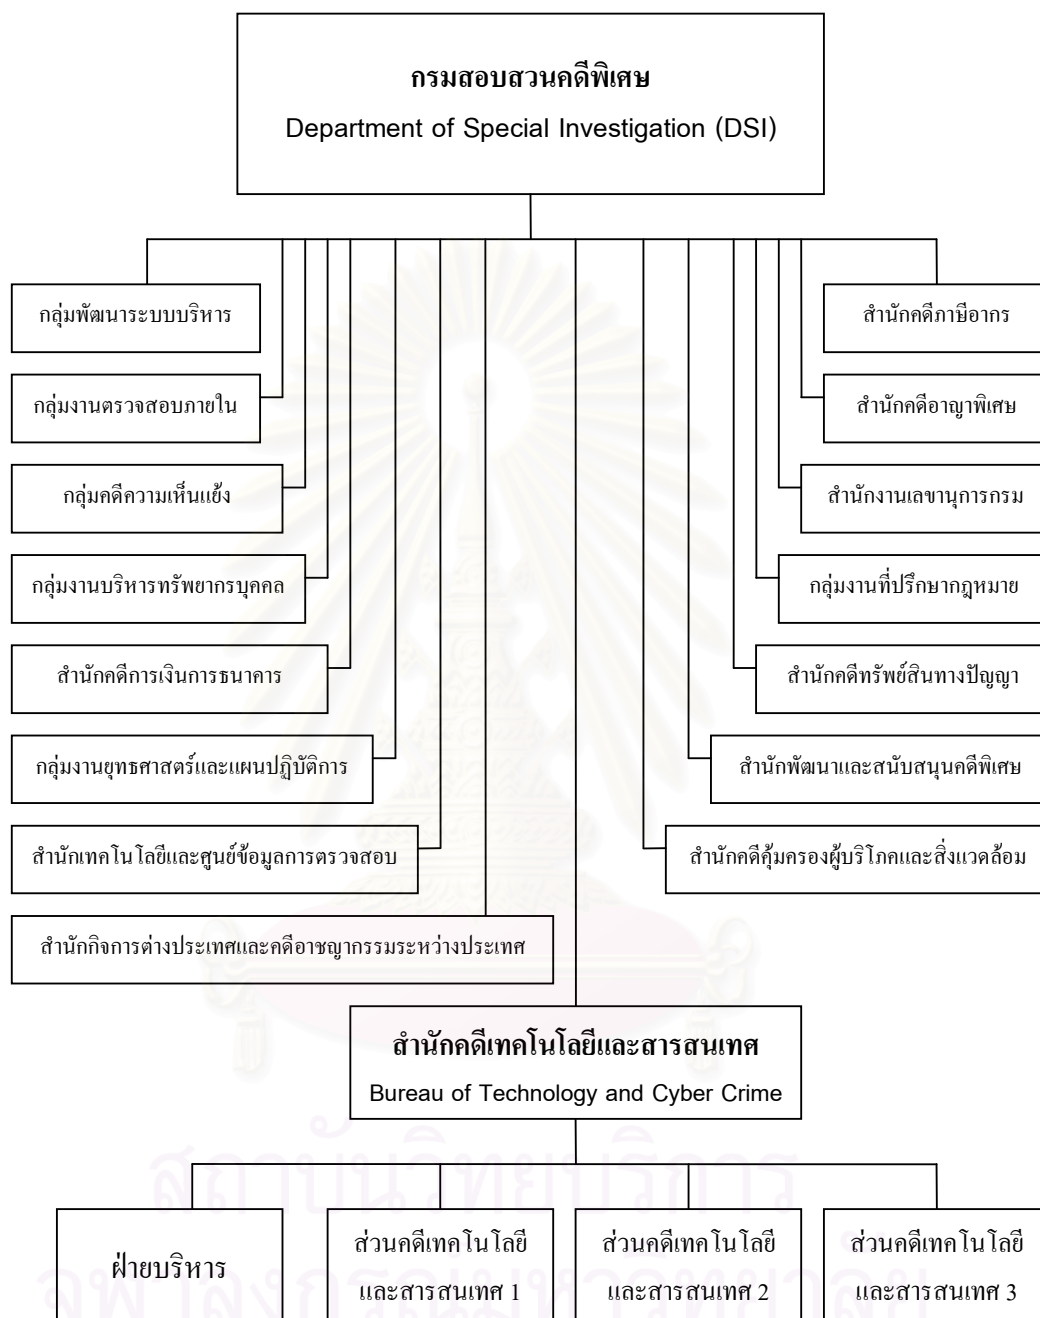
กรมสอบสวนคดีพิเศษ
Department of Special Investigation (DSI)

กลุ่มพัฒนาระบบบริหาร

กลุ่มงานตรวจสอบภายใน

กลุ่มคดีความเห็นแย้ง

กลุ่มงานบริหารทรัพยากรบุคคล

สำนักคดีการเงินการธนาคาร

กลุ่มงานยุทธศาสตร์และแผนปฏิบัติการ

สำนักเทคโนโลยีและศูนย์ข้อมูลการตรวจสอบ

สำนักกิจการต่างประเทศและคดีอาชญากรรมระหว่างประเทศ

สำนักคดีภาษีอากร

สำนักคดีอาญาพิเศษ

สำนักงานเลขานุการกรม

กลุ่มงานที่ปรึกษากฎหมาย

สำนักคดีทรัพย์สินทางปัญญา

สำนักพัฒนาและสนับสนุนคดีพิเศษ

สำนักคดีคุ้มครองผู้บริโภคและสิ่งแวดล้อม

สำนักคดีเทคโนโลยีและสารสนเทศ
Bureau of Technology and Cyber Crime

ฝ่ายบริหาร

ส่วนคดีเทคโนโลยีและสารสนเทศ 1

ส่วนคดีเทคโนโลยีและสารสนเทศ 2

ส่วนคดีเทคโนโลยีและสารสนเทศ 3

สถาบันวิทยบริการ
จุฬาลงกรณ์มหาวิทยาลัย